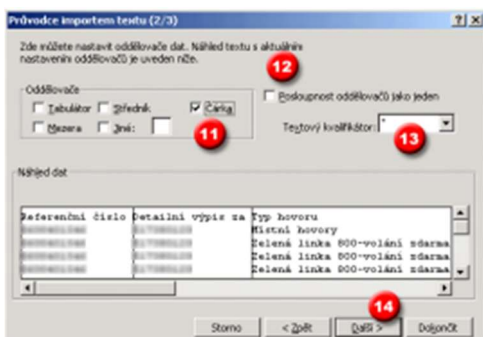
Průvodce importem textu (2/3)

?] X

Zde můžete nastavit oddělovače dat. Náhled textu s aktuálním nastavením oddělovačů je uveden níže.

12

Oddělovače

Tabulátor Středník Čárka

Mezera Jiné:

11

Posloupnost oddělovačů jako jeden

Textový kvalifikátor: "

13

Náhled dat

| Referenční číslo | Detailní výpis za | Typ hovoru |
|---|---|---|
| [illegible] | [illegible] | Místní hovory |
| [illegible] | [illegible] | Zelená linka 800-volání zdarma |
| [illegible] | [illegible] | Zelená linka 800-volání zdarma |
| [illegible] | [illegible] | Zelená linka 800-volání zdarma |

14

Storno < Zpět Další > Dokončit